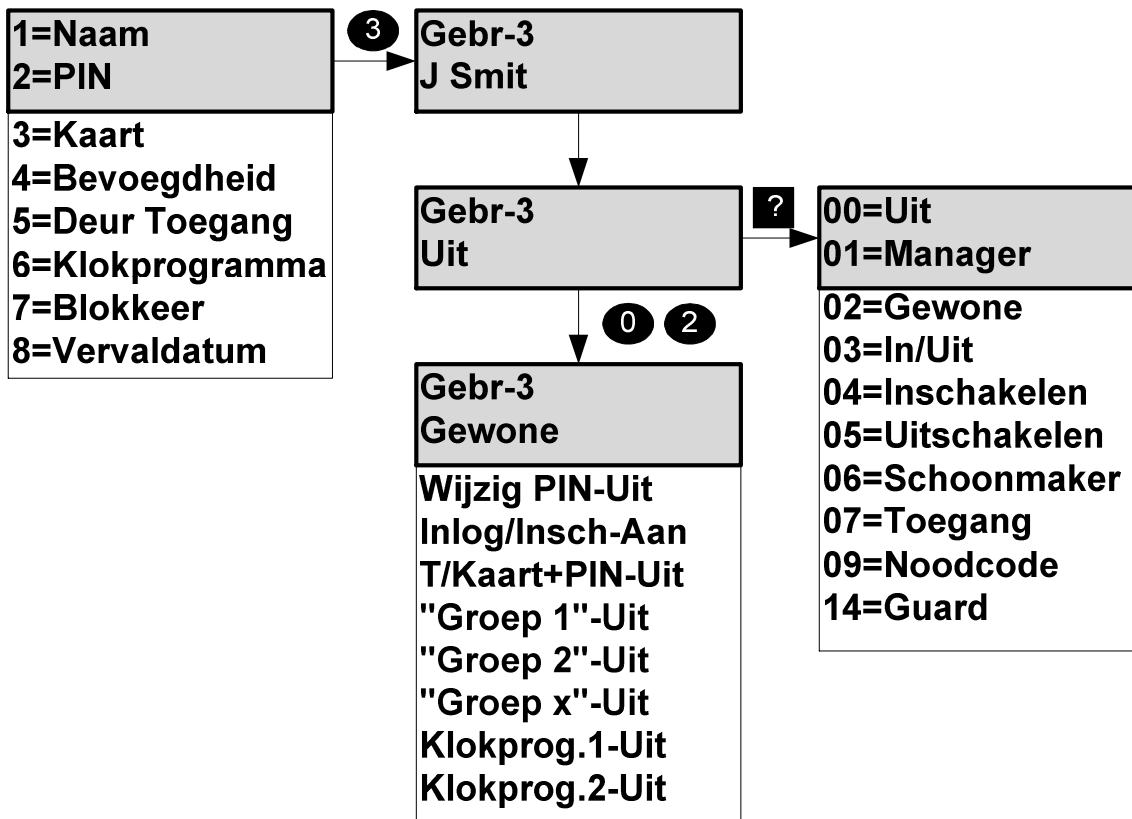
1=Naam
2=PIN
3=Kaart
4=Bevoegdheid
5=Deur Toegang
6=Klokprogramma
7=Blokkeer
8=Vervaldatum

3

Gebr-3
J Smit

Gebr-3
Uit

?

00=Uit
01=Manager
02=Gewone
03=In/Uit
04=Inschakelen
05=Uitschakelen
06=Schoonmaker
07=Toegang
09=Noodcode
14=Guard

0 2

Gebr-3
Gewone
Wijzig PIN-Uit
Inlog/Insch-Aan
T/Kaart+PIN-Uit
"Groep 1"-Uit
"Groep 2"-Uit
"Groep x"-Uit
Klokprog.1-Uit
Klokprog.2-Uit